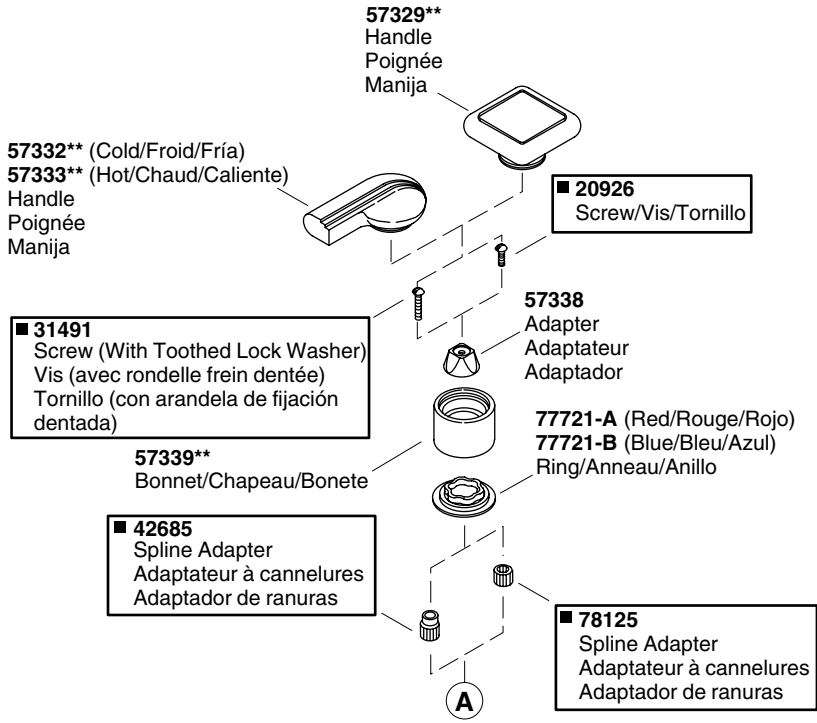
**57329****
Handle
Poignée
Manija

**57332**** (Cold/Froid/Fría)
**57333**** (Hot/Chaud/Caliente)
Handle
Poignée
Manija

■ **20926**
Screw/Vis/Tornillo

**57338**
Adapter
Adaptateur
Adaptador

■ **31491**
Screw (With Toothed Lock Washer)
Vis (avec rondelle frein dentée)
Tornillo (con arandela de fijación dentada)

**77721-A** (Red/Rouge/Rojo)
**77721-B** (Blue/Bleu/Azul)
Ring/Anneau/Anillo

**57339****
Bonnet/Chapeau/Bonete

■ **42685**
Spline Adapter
Adaptateur à cannelures
Adaptador de ranuras

■ **78125**
Spline Adapter
Adaptateur à cannelures
Adaptador de ranuras

A